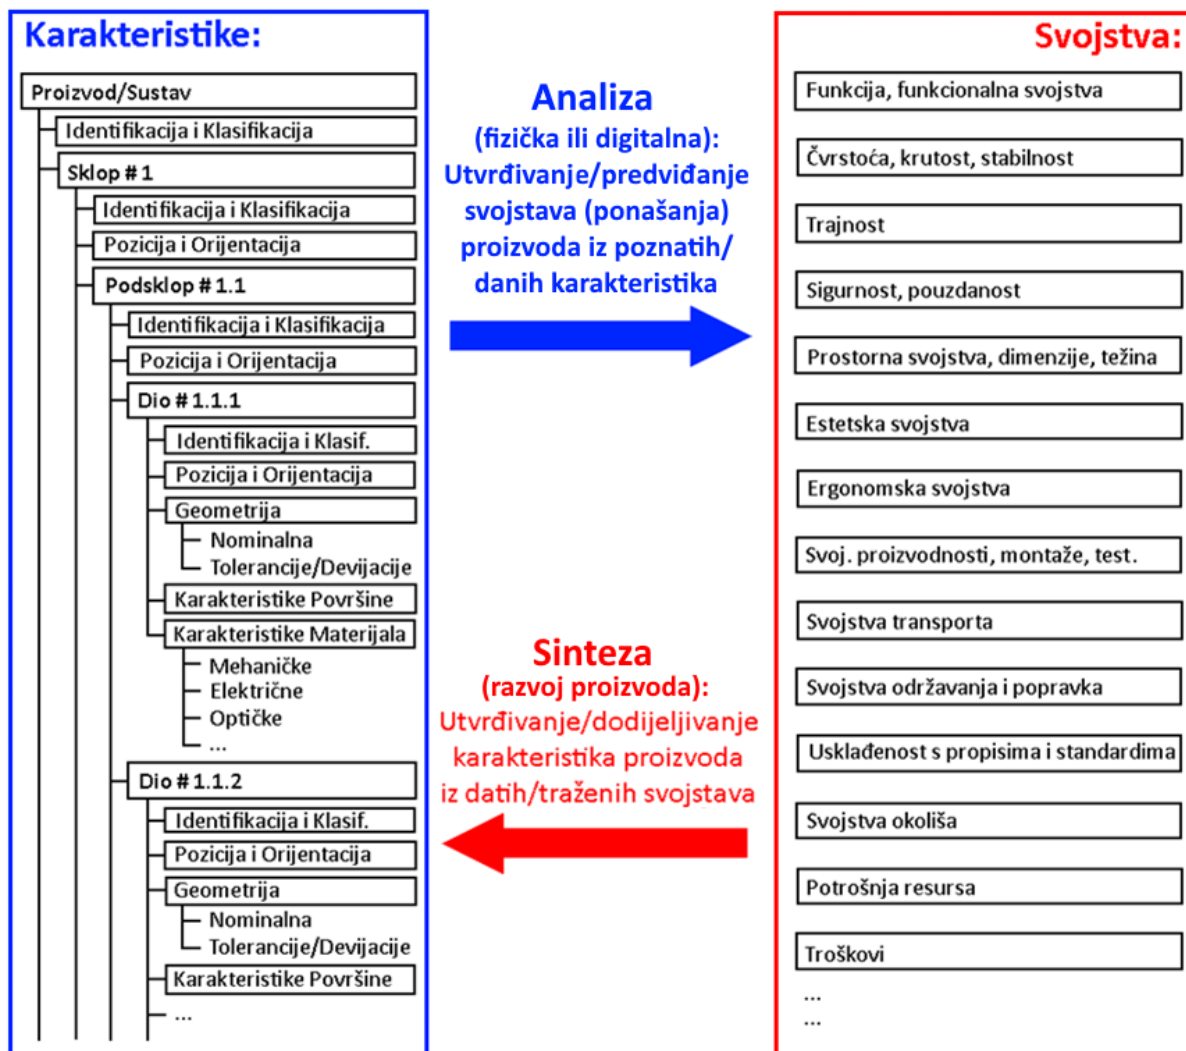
Karakteristike:

Proizvod/Sustav
Identifikacija i Klasifikacija
Sklop # 1
Identifikacija i Klasifikacija
Pozicija i Orijentacija
Podsklop # 1.1
Identifikacija i Klasifikacija
Pozicija i Orijentacija
Dio # 1.1.1
Identifikacija i Klasif.
Pozicija i Orijentacija
Geometrija
Nominalna
Tolerancije/Devijacije
Karakteristike Površine
Karakteristike Materijala
Mehaničke
Električne
Optičke
...
Dio # 1.1.2
Identifikacija i Klasif.
Pozicija i Orijentacija
Geometrija
Nominalna
Tolerancije/Devijacije
Karakteristike Površine
...

Analiza
(fizička ili digitalna):
Utvrđivanje/predviđanje svojstava (ponašanja) proizvoda iz poznatih/ danih karakteristika

Sinteza
(razvoj proizvoda):
Utvrđivanje/dodijeljivanje karakteristika proizvoda iz datih/traženih svojstava

Svojstva:

Funkcija, funkcionalna svojstva
Čvrstoća, krutost, stabilnost
Trajnost
Sigurnost, pouzdanost
Prostorna svojstva, dimenzije, težina
Estetska svojstva
Ergonomska svojstva
Svoj. proizvodnosti, montaže, test.
Svojstva transporta
Svojstva održavanja i popravka
Usklađenost s propisima i standardima
Svojstva okoliša
Potrošnja resursa
Troškovi
...
...